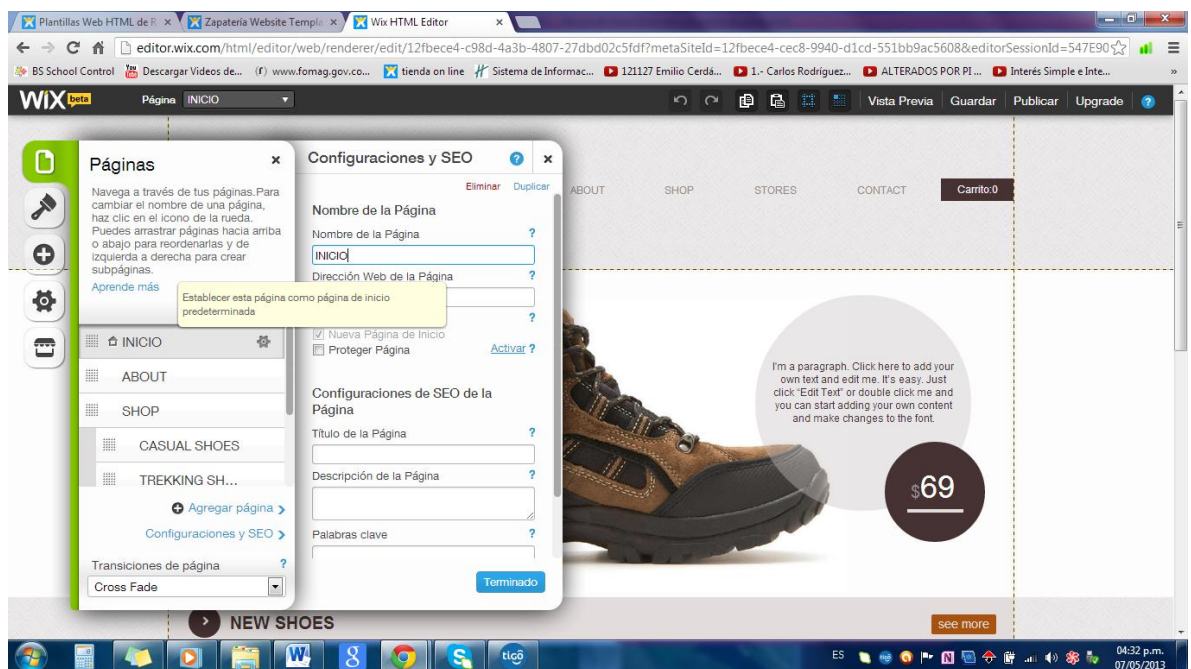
Plantillas Web HTML de R × | Zapatería Website Templa × | Wix HTML Editor ×

editor.wix.com/html/editor/web/renderer/edit/12fbece4-c98d-4a3b-4807-27dbd02c5fdf?metaSiteId=12fbece4-cec8-9940-d1cd-551bb9ac5608&editorSessionId=547E90

BS School Control | Descargar Videos de... | www.fomag.gov.co... | tienda on line | Sistema de Informac... | 121127 Emilio Cerdá... | 1.- Carlos Rodríguez... | ALTERADOS POR PI ... | Interés Simple e Inte...

WIX beta | Página INICIO | Vista Previa | Guardar | Publicar | Upgrade | ?

Páginas ×

Navega a través de tus páginas.Para cambiar el nombre de una página, haz clic en el icono de la rueda. Puedes arrastrar páginas hacia arriba o abajo para reordenarlas y de izquierda a derecha para crear subpáginas.

Aprende más

Establecer esta página como página de inicio predeterminada

INICIO
ABOUT
SHOP
CASUAL SHOES
TREKKING SH...

Agregar página >
Configuraciones y SEO >

Transiciones de página ?
Cross Fade

Configuraciones y SEO ? ×

Eliminar Duplicar

Nombre de la Página
Nombre de la Página ?
INICIO
Dirección Web de la Página ?
?
Nueva Página de Inicio
Proteger Página Activar ?

Configuraciones de SEO de la Página
Título de la Página ?
Descripción de la Página ?
Palabras clave ?

Terminado

ABOUT SHOP STORES CONTACT Carrito:0

I'm a paragraph. Click here to add your own text and edit me. It's easy. Just click "Edit Text" or double click me and you can start adding your own content and make changes to the font.

$69

NEW SHOES
see more

ES 04:32 p.m. 07/05/2013